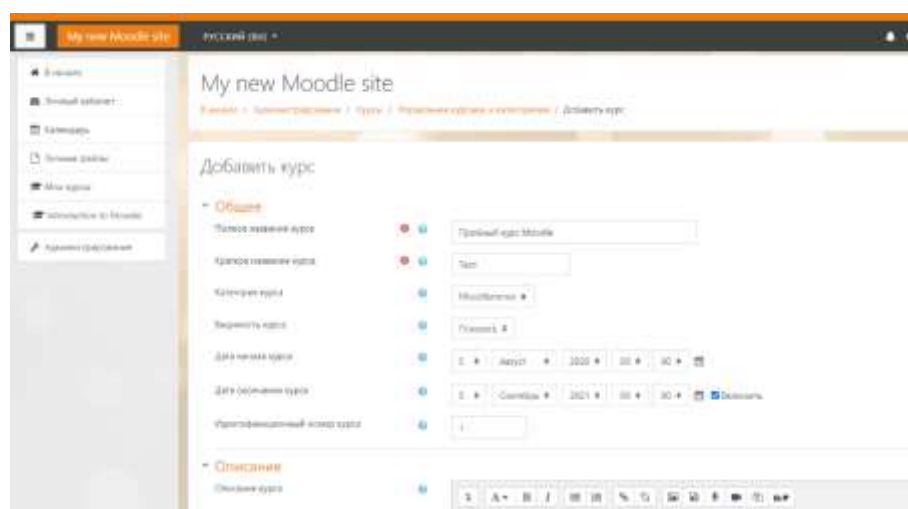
My new Moodle site
Русский (ru) ▾

В начало
Личный кабинет
Календарь
Личные файлы
Мои курсы
Introduction to Moodle
Администрирование

My new Moodle site
В начало / Администрирование / Курсы / Управление курсами и категориями / Добавить курс

Добавить курс

Общее
Полное название курса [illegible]
Краткое название курса Тест
Категория курса Miscellaneous
Видимость курса Показать
Дата начала курса 1 Август 2020 00 00
Дата окончания курса 1 Сентябрь 2021 00 00 Включить
Идентификационный номер курса 1

Описание
Описание курса